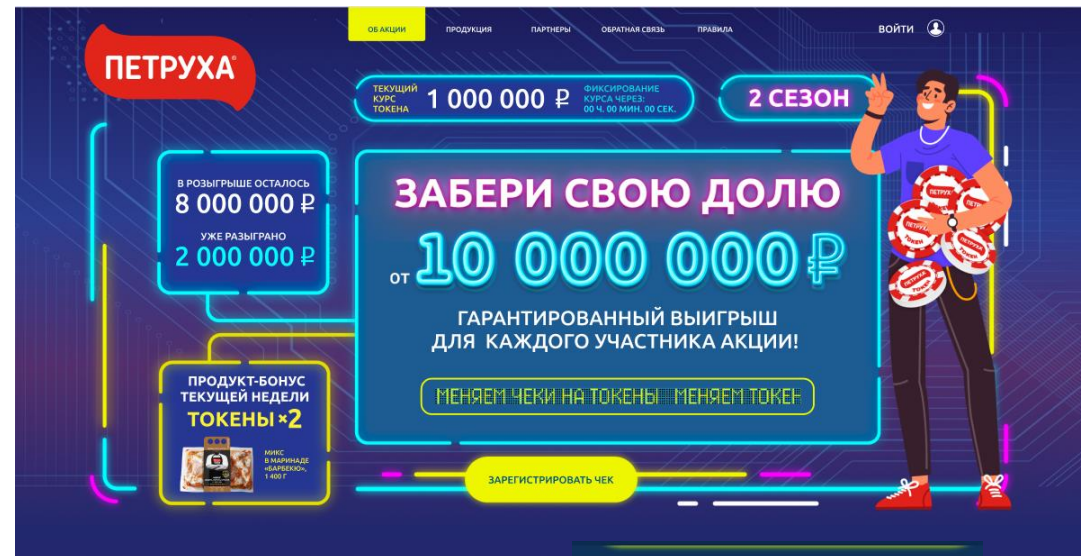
ПЕТРУХА®

ОБ АКЦИИ ПРОДУКЦИЯ ПАРТНЕРЫ ОБРАТНАЯ СВЯЗЬ ПРАВИЛА

ВОЙТИ

ТЕКУЩИЙ КУРС ТОКЕНА 1 000 000 ₽ ФИКСИРОВАНИЕ КУРСА ЧЕРЕЗ: 00 Ч. 00 МИН. 00 СЕК.

2 СЕЗОН

В РОЗЫГРЫШЕ ОСТАЛОСЬ
8 000 000 ₽
УЖЕ РАЗЫГРАНО
2 000 000 ₽

ЗАБЕРИ СВОЮ ДОЛЮ
от 10 000 000 ₽
ГАРАНТИРОВАННЫЙ ВЫИГРЫШ ДЛЯ КАЖДОГО УЧАСТНИКА АКЦИИ!

МЕНЯЕМ ЧЕКИ НА ТОКЕНЫ МЕНЯЕМ ТОКЕ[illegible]

ПРОДУКТ-БОНУС ТЕКУЩЕЙ НЕДЕЛИ
ТОКЕНЫ ×2

МИКС В МАРИНАДЕ «БАРБЕКЮ», 1 400 Г

ЗАРЕГИСТРИРОВАТЬ ЧЕК

ПЕТРУХА ТОКЕН